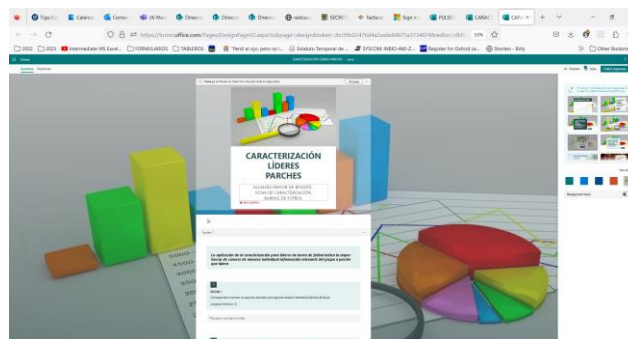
Tigo Co | Calenc | Correo | (4) Mic | Direccio | Direccio | Direccio | metaus | SECRET | Factura | Sign in | PULSO | CARACT | CARAC

https://forms.office.com/Pages/DesignPageV2.aspx?subpage=design&token= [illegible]

2022 | 2023 | Intermediate MS Excel... | FORMULARIOS | TABLEROS | "Perdí el ojo, pero no l... | Estatuto Temporal de ... | SYSCOM INBIO-460-Z... | Register for Oxford Le... | Shorten - Bitly | Other Bookmarks

Forms

CARACTERIZACIÓN LÍDERES PARCHES

Questions | Responses

Style | Preview

CARACTERIZACIÓN LÍDERES PARCHES

LEGALIZACIÓN MAYOR DE BOGOTÁ, FICHA DE CARACTERIZACIÓN BARRAS DE FÚTBOL

La aplicación de la caracterización para líderes de barras de fútbol busca la importancia de conocer de manera individual información relevante del grupo o parche que lidera

Section 1

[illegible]

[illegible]

Theme | Style

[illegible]

Background music